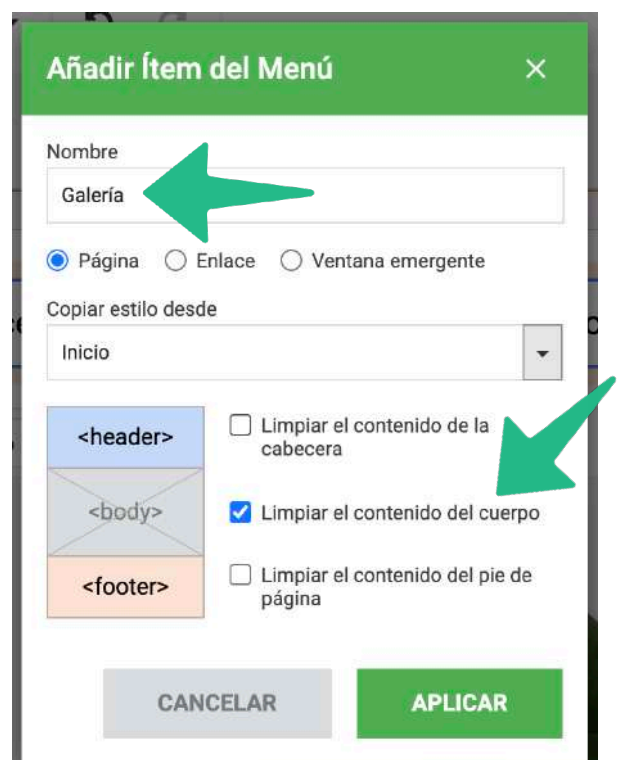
Añadir Ítem del Menú ×

Nombre

Galería

Página Enlace Ventana emergente

Copiar estilo desde

Inicio

<header>

<body>

<footer>

Limpiar el contenido de la cabecera

Limpiar el contenido del cuerpo

Limpiar el contenido del pie de página

CANCELAR

APLICAR